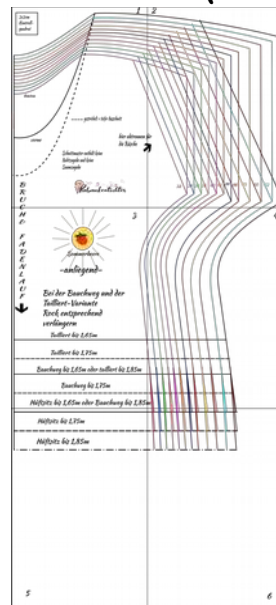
1 | 2

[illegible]

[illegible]

gestrichelt = tiefer Ausschnitt

hier abtrennen für die Tasche

Schnittmuster enthält keine Nahtzugabe und keine Saumzugabe

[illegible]

B R U C H - F A D E N L A U F

3

Sommerkleid

-anliegend-

Bei der Bauchweg und der Taillent-Variante Rock entsprechend verlängern

Taillent bis 1,65m

Taillent bis 1,75m

Bauchweg bis 1,65m oder Taillent bis 1,85m

Bauchweg bis 1,75m

Hüftsitz bis 1,65m oder Bauchweg bis 1,85m

Hüftsitz bis 1,75m

Hüftsitz bis 1,85m

5 | 6